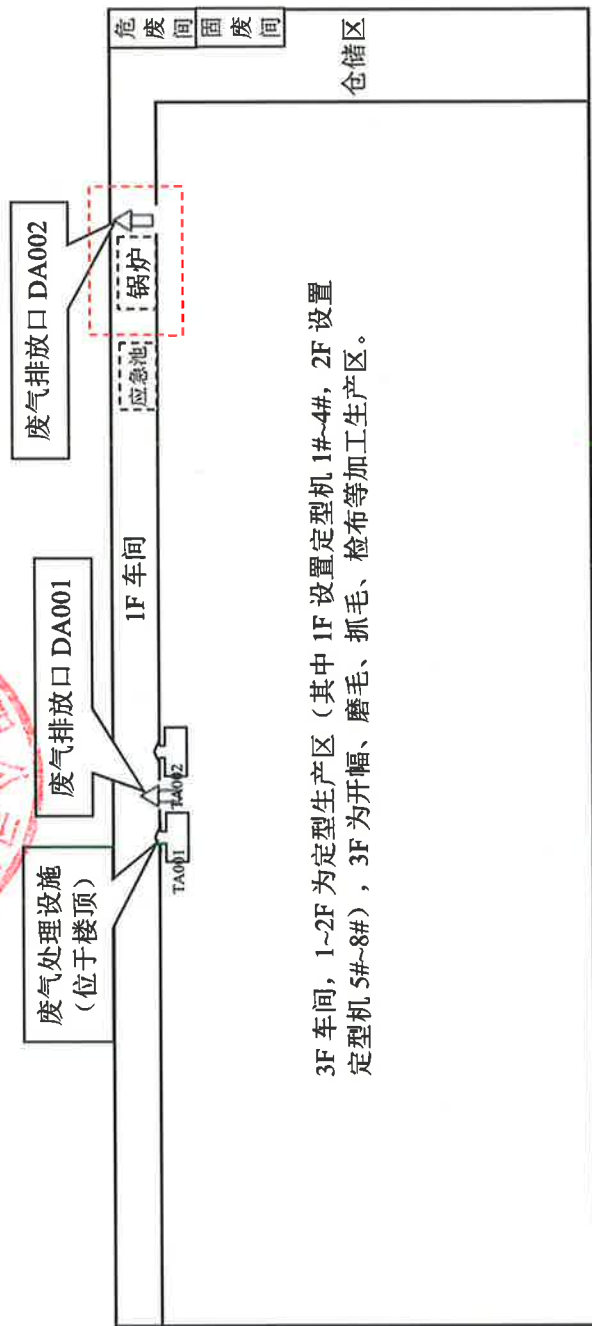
危废间

固废间

仓储区

废气排放口 DA002

锅炉

应急池

1F 车间

废气排放口 DA001

TA002

TA001

废气处理设施
（位于楼顶）

3F 车间，1~2F 为定型生产区（其中 1F 设置定型机 1#~4#，2F 设置定型机 5#~8#），3F 为开幅、磨毛、抓毛、检布等加工生产区。